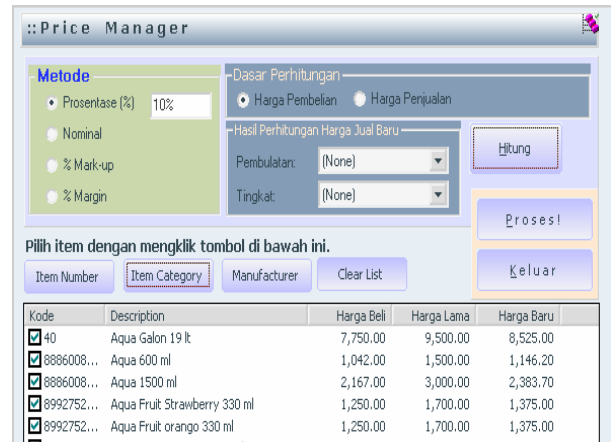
::Price Manager

Metode
Prosentase (%) 10%
Nominal
% Mark-up
% Margin

Dasar Perhitungan
Harga Pembelian
Harga Penjualan

Hasil Perhitungan Harga Jual Baru
Pembulatan: (None)
Tingkat: (None)

Hitung

Proses!
Keluar

Pilih item dengan mengklik tombol di bawah ini.

Item Number
Item Category
Manufacturer
Clear List

| Kode | Description | Harga Beli | Harga Lama | Harga Baru |
|---|---|---|---|---|
| 40 | Aqua Galon 19 lt | 7,750.00 | 9,500.00 | 8,525.00 |
| 8886008... | Aqua 600 ml | 1,042.00 | 1,500.00 | 1,146.20 |
| 8886008... | Aqua 1500 ml | 2,167.00 | 3,000.00 | 2,383.70 |
| 8992752... | Aqua Fruit Strawberry 330 ml | 1,250.00 | 1,700.00 | 1,375.00 |
| 8992752... | Aqua Fruit orango 330 ml | 1,250.00 | 1,700.00 | 1,375.00 |